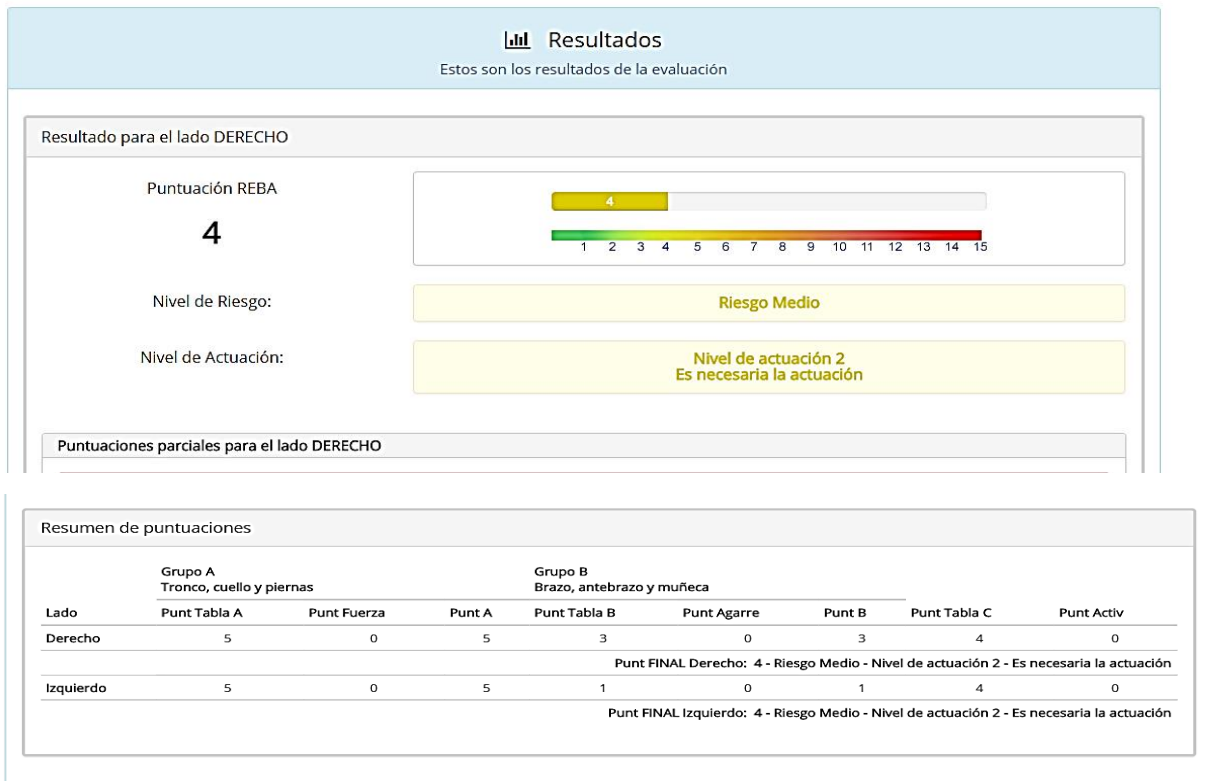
Resultados

Estos son los resultados de la evaluación

Resultado para el lado DERECHO

Puntuación REBA

4

4

1 2 3 4 5 6 7 8 9 10 11 12 13 14 15

Nivel de Riesgo:

Riesgo Medio

Nivel de Actuación:

Nivel de actuación 2
Es necesaria la actuación

Puntuaciones parciales para el lado DERECHO

Resumen de puntuaciones

| Lado | Grupo A Tronco, cuello y piernas Punt Tabla A | Punt Fuerza | Punt A | Grupo B Brazo, antebrazo y muñeca Punt Tabla B | Punt Agarre | Punt B | Punt Tabla C | Punt Activ |
|---|---|---|---|---|---|---|---|---|
| Derecho | 5 | 0 | 5 | 3 | 0 | 3 | 4 | 0 |
| | | | | Punt FINAL Derecho: 4 - Riesgo Medio - Nivel de actuación 2 - Es necesaria la actuación | | | | |
| Izquierdo | 5 | 0 | 5 | 1 | 0 | 1 | 4 | 0 |
| | | | | Punt FINAL Izquierdo: 4 - Riesgo Medio - Nivel de actuación 2 - Es necesaria la actuación | | | | |